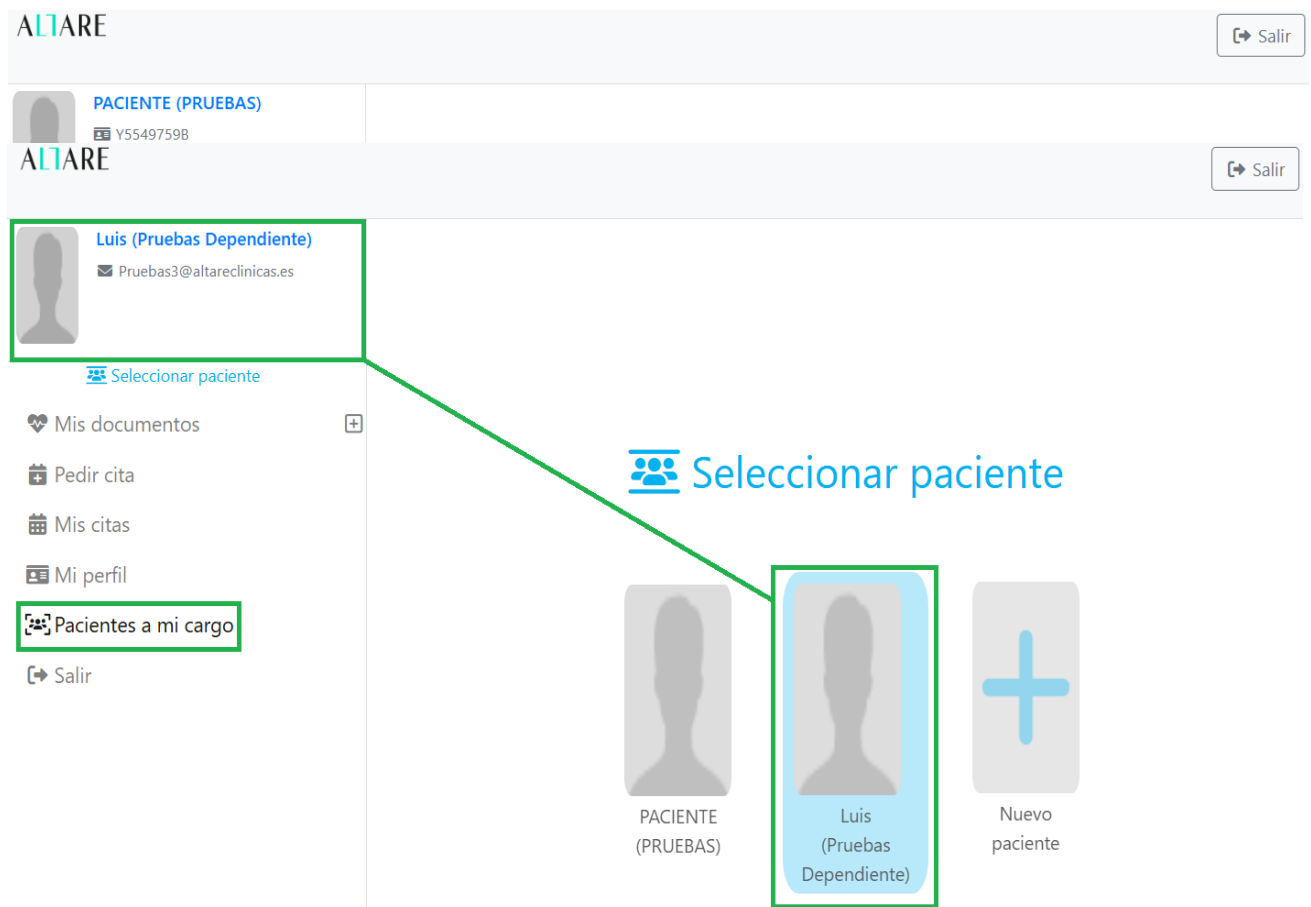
ALTARE

Salir

PACIENTE (PRUEBAS)

Y5549759B

ALTARE

Salir

Luis (Pruebas Dependiente)

Pruebas3@altareclinicas.es

Seleccionar paciente

Mis documentos

Pedir cita

Mis citas

Mi perfil

Pacientes a mi cargo

Salir

Seleccionar paciente

PACIENTE (PRUEBAS)

Luis (Pruebas Dependiente)

Nuevo paciente